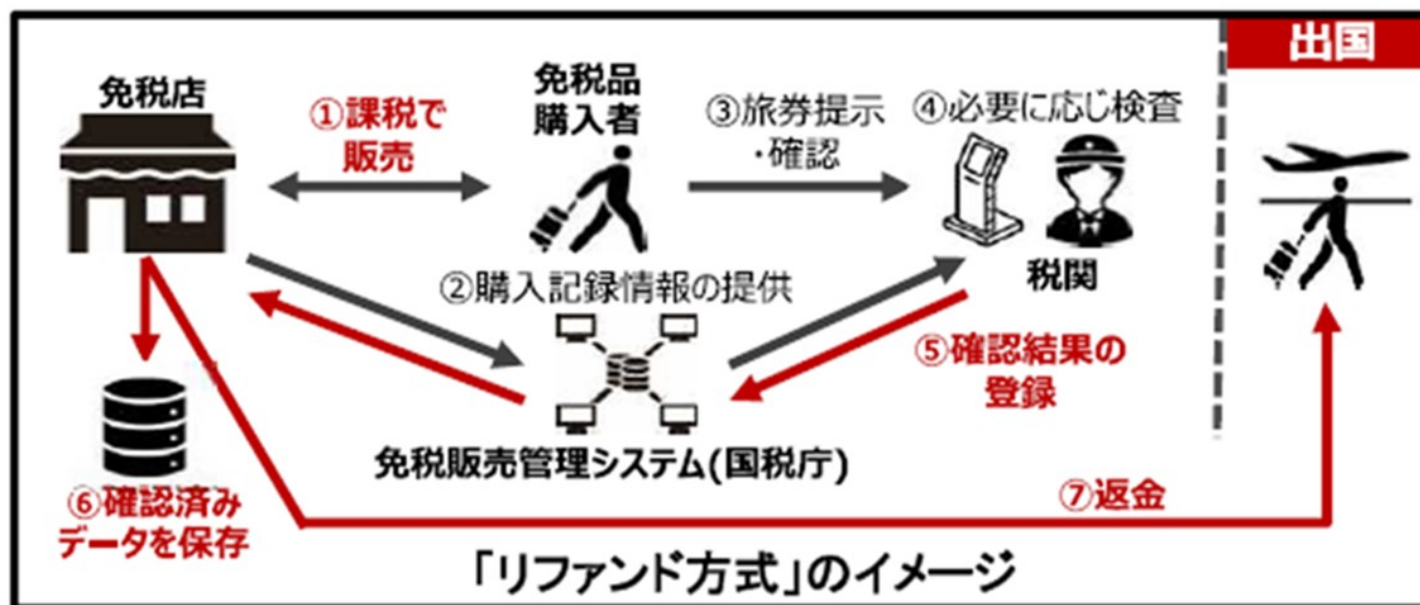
出国

免税店

①課税で販売

免税品購入者

③旅券提示・確認

④必要に応じ検査

税関

②購入記録情報の提供

⑤確認結果の登録

免税販売管理システム(国税庁)

⑥確認済みデータを保存

⑦返金

「リファンド方式」のイメージ